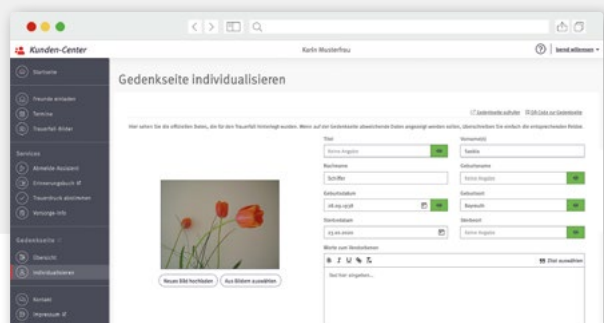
Kunden-Center

Karin Musterfrau

Bernd Mittermann

Startseite

Freunde einladen

Termine

Trauerfeier-Bilder

Services

Abmelde-Assistent

Erinnerungsbuch

Trauerdruck abstimmen

Vorsorge-Info

Gedenkseite

Übersicht

Individualisieren

Kontakt

Impressum

Gedenkseite individualisieren

Gedenkseite aufrufen

QR-Code zur Gedenkseite

Hier sehen Sie die offiziellen Daten, die für den Trauerfall hinterlegt wurden. Wenn auf der Gedenkseite abweichende Daten angezeigt werden sollen, überschreiben Sie einfach die entsprechenden Felder.

Titel

Keine Angabe

Vorname(n)

Saskia

Nachname

Schiffer

Geburtsname

Geburtsdatum

08.09.1938

Geburtsort

Bayreuth

Sterbedatum

23.10.2020

Sterbeort

Keine Angabe

Worte zum Verstorbenen

B I U

Zitat auswählen

Text hier eingeben...

Neues Bild hochladen

Aus Bildern auswählen